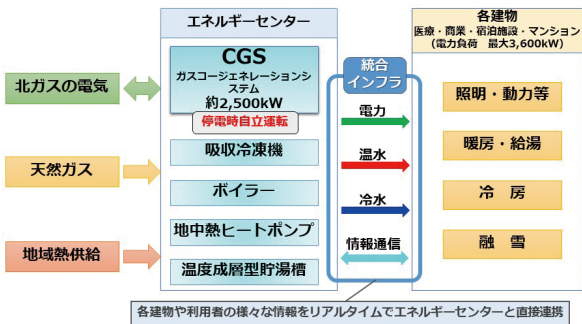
エネルギーセンター

各建物
医療・商業・宿泊施設・マンション
（電力負荷　最大3,600kW）

北ガスの電気

天然ガス

地域熱供給

CGS
ガスコージェネレーションシステム
約2,500kW

停電時自立運転

吸収冷凍機

ボイラー

地中熱ヒートポンプ

温度成層型貯湯槽

統合インフラ

電力

温水

冷水

情報通信

照明・動力等

暖房・給湯

冷　房

融　雪

各建物や利用者の様々な情報をリアルタイムでエネルギーセンターと直接連携